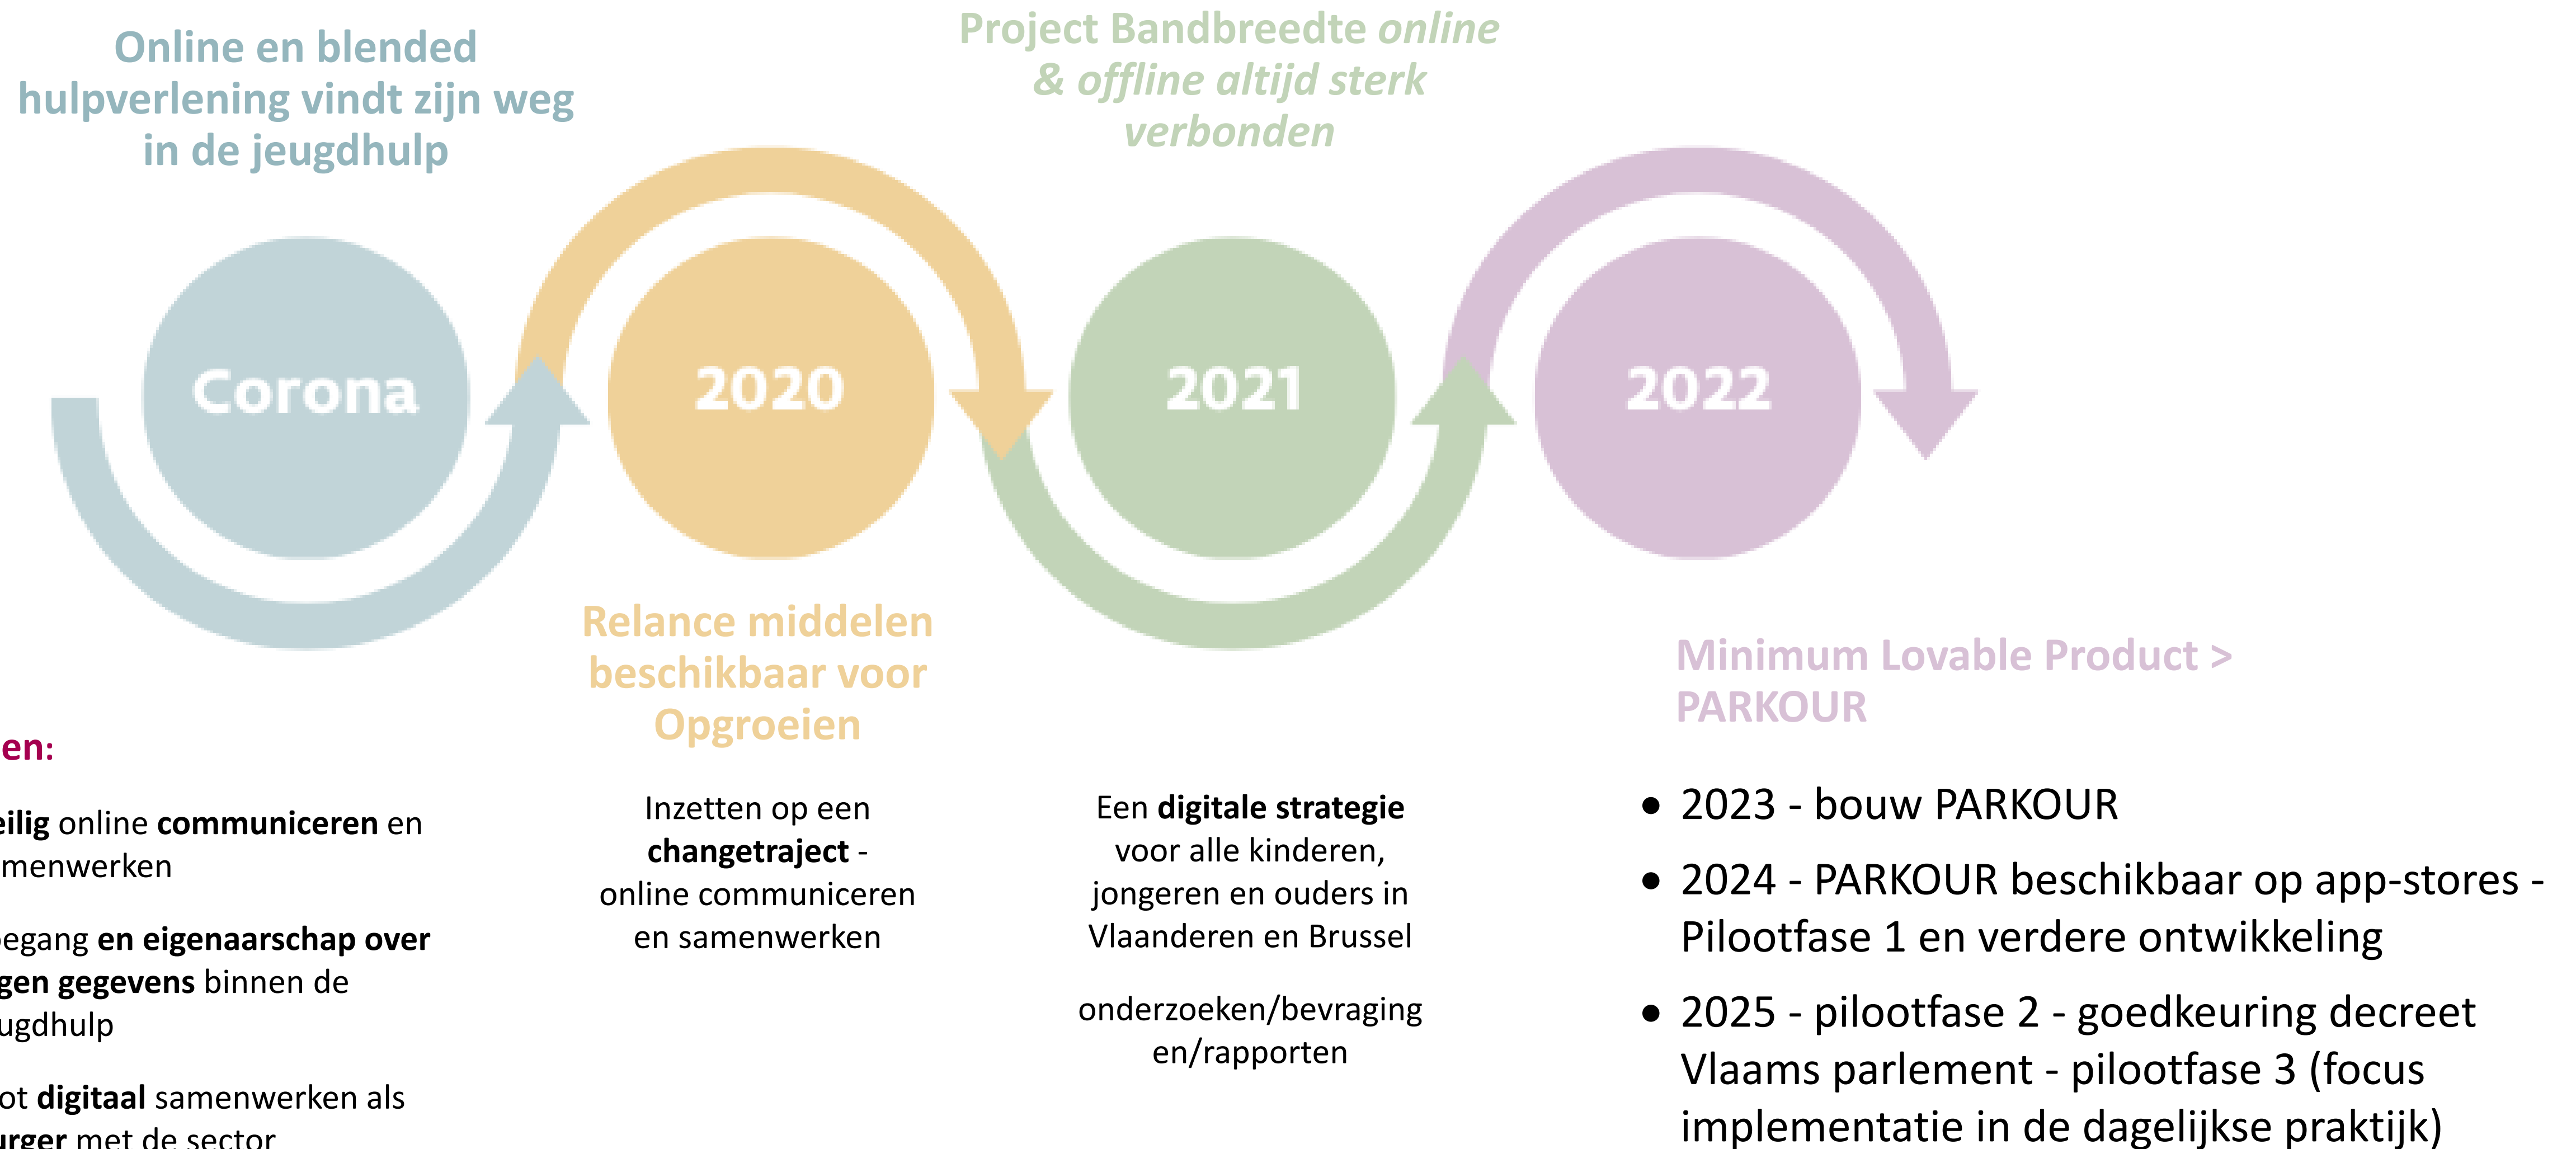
Online en blended hulpverlening vindt zijn weg in de jeugdhulp

Project Bandbreedte *online & offline altijd sterk verbonden*

Corona

2020

2021

2022

Relance middelen beschikbaar voor Opgroeien

Minimum Lovable Product > PARKOUR

en:

eilig online **communiceren** en menwerken

egang **en eigenaarschap over gen gegevens** binnen de ugdhulp

ot **digitaal** samenwerken als urger met de sector

Inzetten op een **changetraject** - online communiceren en samenwerken

Een **digitale strategie** voor alle kinderen, jongeren en ouders in Vlaanderen en Brussel

onderzoeken/bevraging en/rapporten

- 2023 - bouw PARKOUR
- 2024 - PARKOUR beschikbaar op app-stores - Pilootfase 1 en verdere ontwikkeling
- 2025 - pilootfase 2 - goedkeuring decreet Vlaams parlement - pilootfase 3 (focus implementatie in de dagelijkse praktijk)